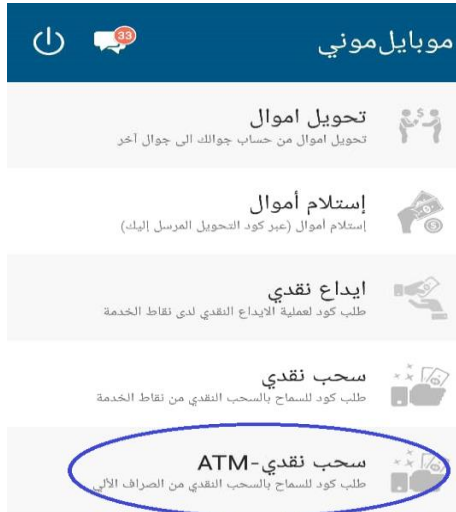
موبايل موني
33

تحويل اموال
تحويل اموال من حساب جوالك الى جوال آخر

إستلام أموال
إستلام أموال (عبر كود التحويل المرسل إليك)

ايداع نقدي
طلب كود لعملية الايداع النقدي لدى نقاط الخدمة

سحب نقدي
طلب كود للسماح بالسحب النقدي من نقاط الخدمة

سحب نقدي-ATM
طلب كود للسماح بالسحب النقدي من الصراف الآلي